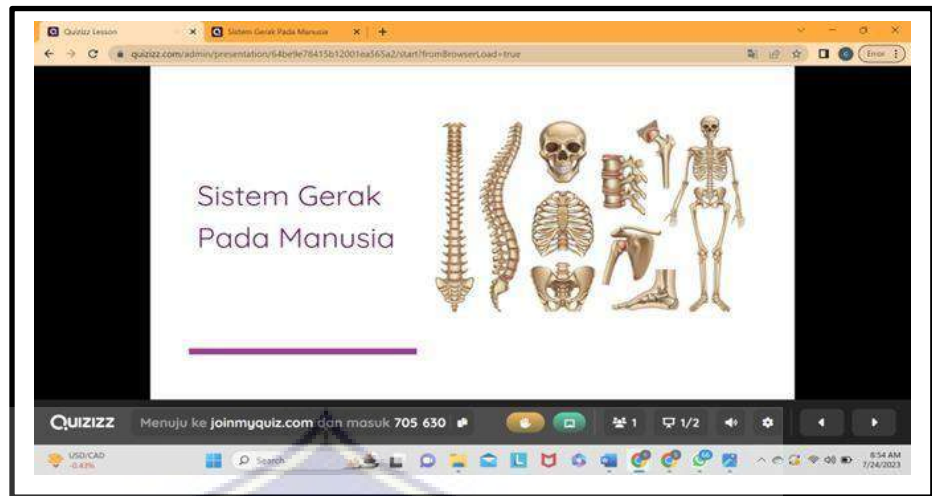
Quizizz Lesson
Sistem Gerak Pada Manusia
quizizz.com/admin/presentation/64be9e78415b12001ea565a2/start?fromBrowserLoad=true
Error

Sistem Gerak Pada Manusia

QUIZIZZ Menuju ke joinmyquiz.com dan masuk 705 630
1 1/2

USD/CAD -0.43%
Search
8:54 AM 7/24/2023